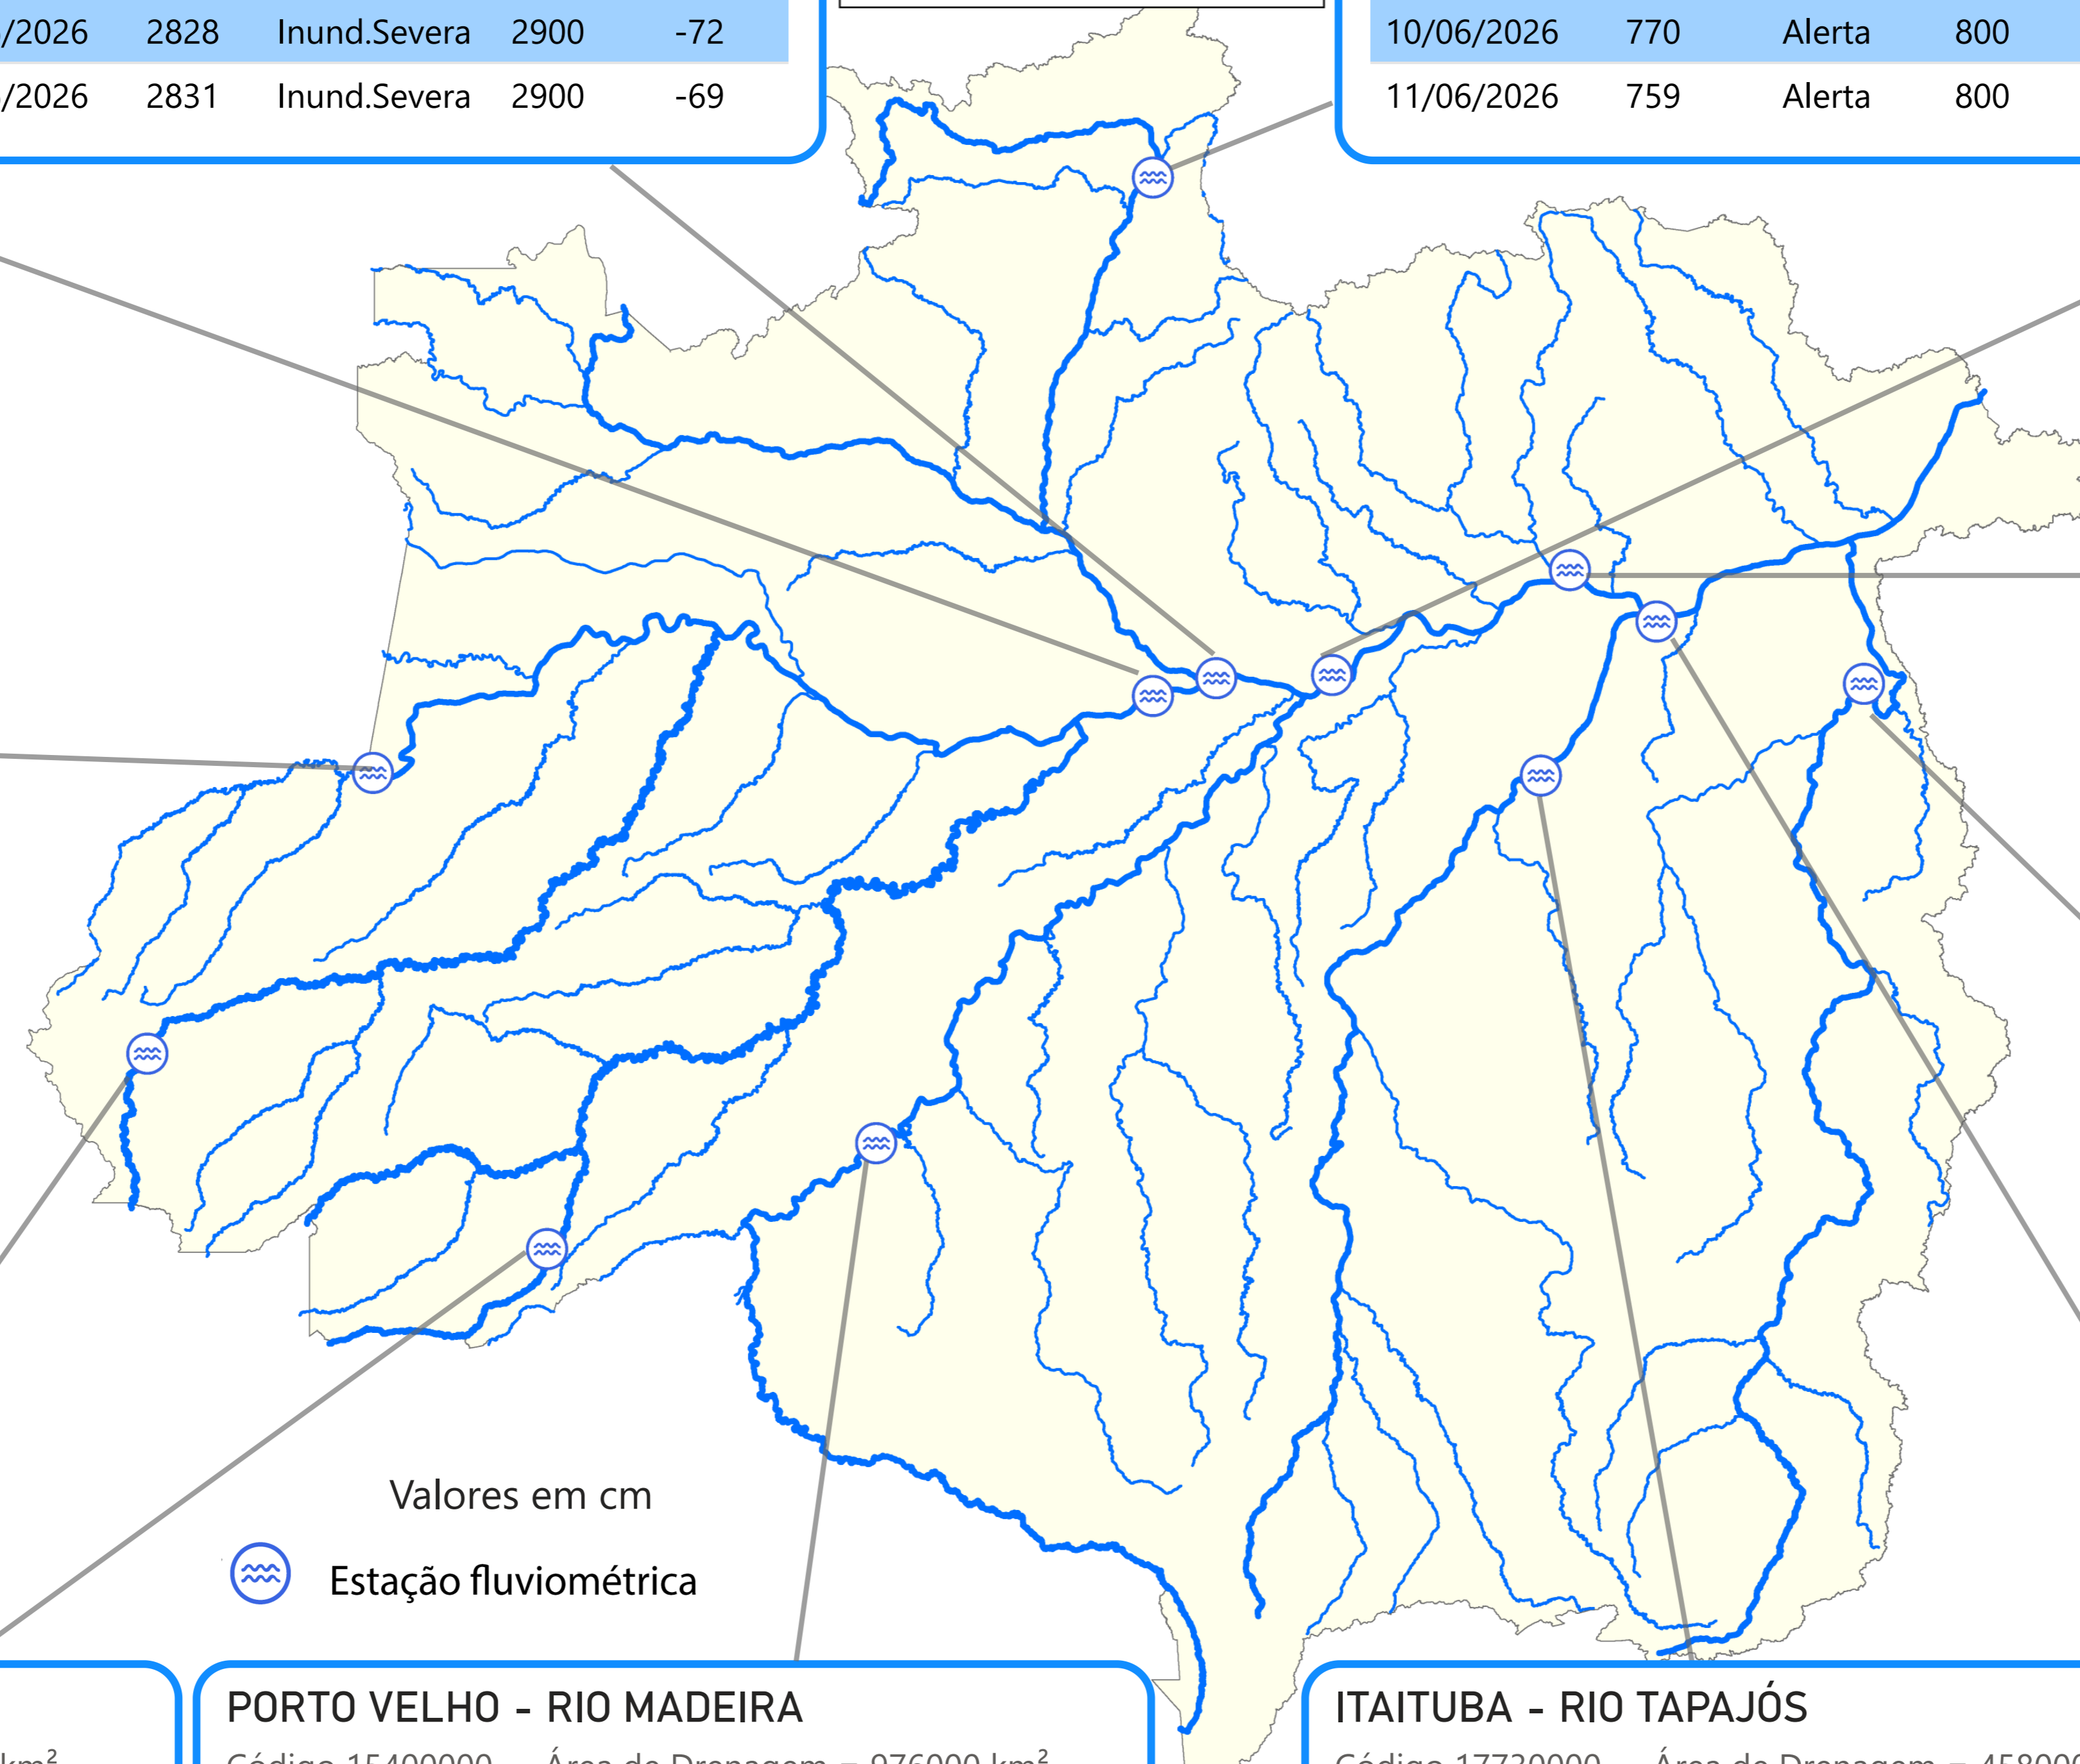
| /2026 | 2828 | Inund.Severa | 2900 | -72 |
|---|---|---|---|---|
| /2026 | 2831 | Inund.Severa | 2900 | -69 |

| 10/06/2026 | 770 | Alerta | 800 |
|---|---|---|---|
| 11/06/2026 | 759 | Alerta | 800 |

Valores em cm

Estação fluviométrica

km²

PORTO VELHO - RIO MADEIRA

Código 15400000 Área de Drenagem = 976000 km²

ITAITUBA - RIO TAPAJÓS

Código 17730000 Área de Drenagem = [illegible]